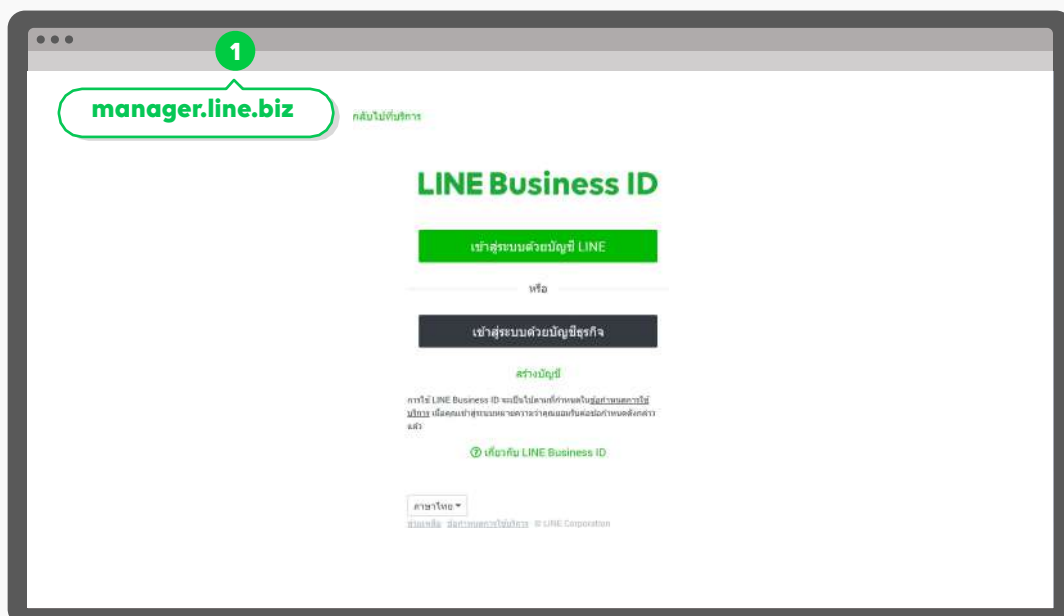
1

manager.line.biz

กลับไปที่บริการ

LINE Business ID

เข้าสู่ระบบด้วยบัญชี LINE

หรือ

เข้าสู่ระบบด้วยบัญชีธุรกิจ

สร้างบัญชี

การใช้ LINE Business ID จะเป็นไปตามที่กำหนดในข้อกำหนดการใช้บริการ เมื่อคุณเข้าสู่ระบบหมายความว่าคุณยอมรับต่อข้อกำหนดดังกล่าวแล้ว

เกี่ยวกับ LINE Business ID

ภาษาไทย

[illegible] ข้อกำหนดการใช้บริการ © LINE Corporation